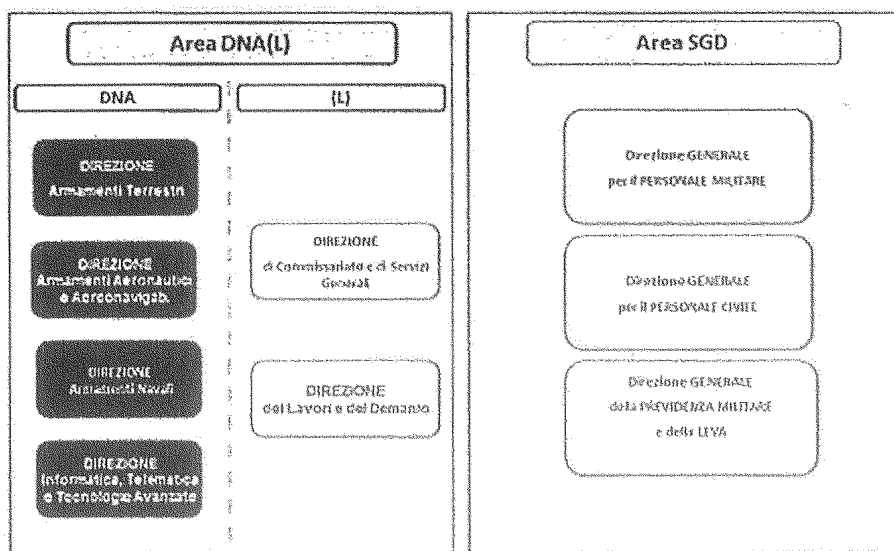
Area DNA(L)

DNA

(L)

DIREZIONE
Armamenti Terrestri

DIREZIONE
Armamenti Aeronautici e Aeronavigab.

DIREZIONE
Armamenti Navali

DIREZIONE
Informatica, Telematica e Tecnologie Avanzate

DIREZIONE
di Commissariato e di Servizi Generali

DIREZIONE
dei Lavori e del Demanio

Area SGD

Direzione GENERALE
per il PERSONALE MILITARE

Direzione GENERALE
per il PERSONALE CIVILE

Direzione GENERALE
della PREVIDENZA MILITARE
e della LEVA